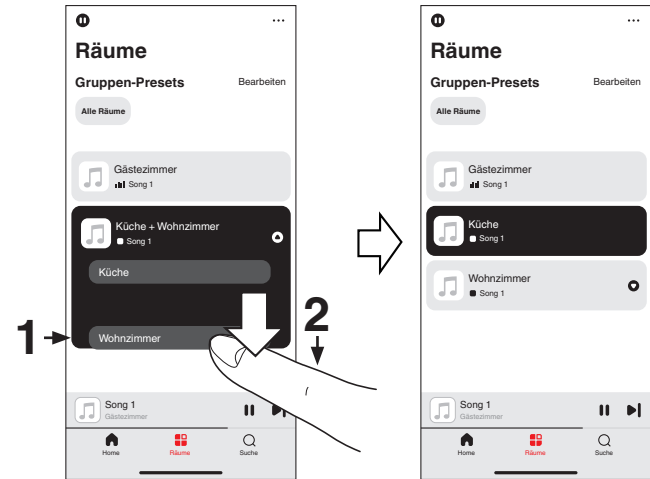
Räume

Gruppen-Presets Bearbeiten

Alle Räume

Gästezimmer
Song 1

Küche + Wohnzimmer
Song 1

Küche

1

Wohnzimmer

2

Song 1
Gästezimmer

Home Räume Suche

Räume

Gruppen-Presets Bearbeiten

Alle Räume

Gästezimmer
Song 1

Küche
Song 1

Wohnzimmer
Song 1

Song 1
Gästezimmer

Home Räume Suche